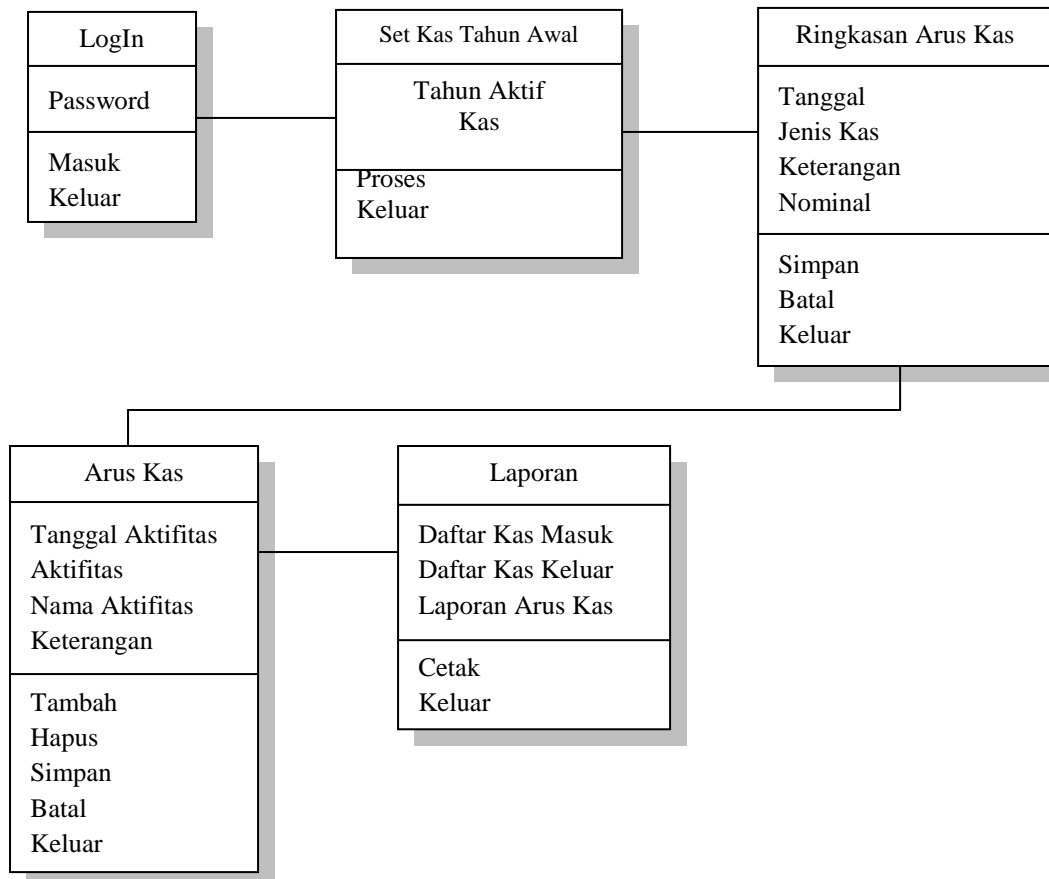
LogIn

Password

Masuk
Keluar

Set Kas Tahun Awal

Tahun Aktif
Kas

Proses
Keluar

Ringkasan Arus Kas

Tanggal
Jenis Kas
Keterangan
Nominal

Simpan
Batal
Keluar

Arus Kas

Tanggal Aktifitas
Aktifitas
Nama Aktifitas
Keterangan

Tambah
Hapus
Simpan
Batal
Keluar

Laporan

Daftar Kas Masuk
Daftar Kas Keluar
Laporan Arus Kas

Cetak
Keluar